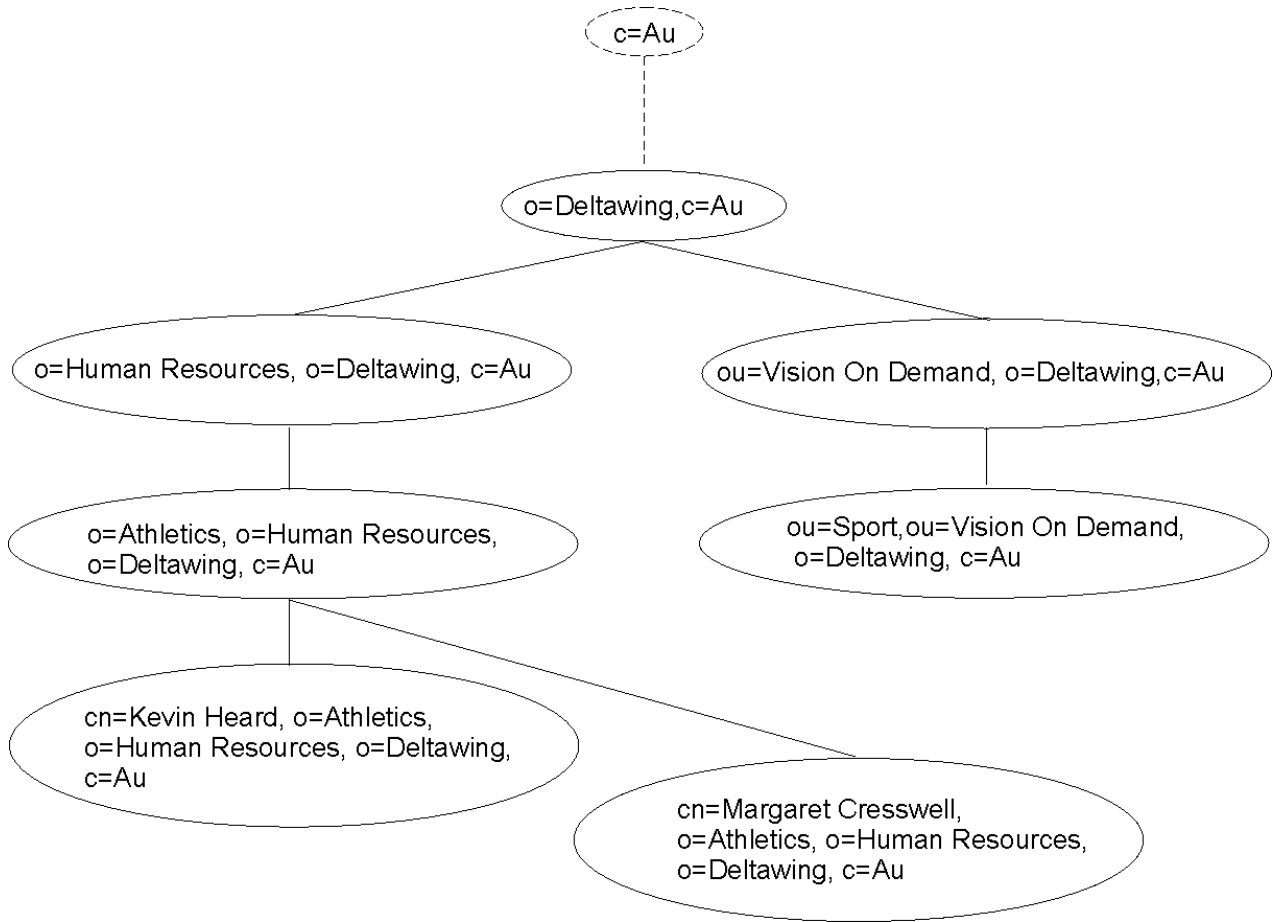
c=Au

o=Deltawing,c=Au

o=Human Resources, o=Deltawing, c=Au

ou=Vision On Demand, o=Deltawing,c=Au

o=Athletics, o=Human Resources, o=Deltawing, c=Au

ou=Sport,ou=Vision On Demand, o=Deltawing, c=Au

cn=Kevin Heard, o=Athletics, o=Human Resources, o=Deltawing, c=Au

cn=Margaret Cresswell, o=Athletics, o=Human Resources, o=Deltawing, c=Au